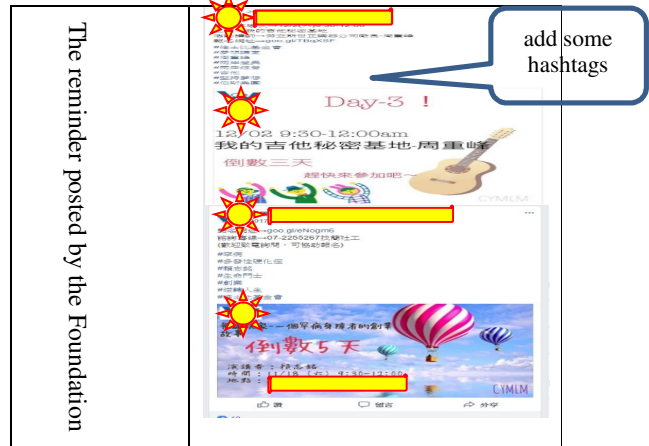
The reminder posted by the Foundation

add some hashtags

Day-3 !

12/02 9:30-12:00am

我的吉他秘密基地-周重峰

倒數三天

趕快來參加吧～

CYMLM

goo.gl/eNogm6

#罕病

#多發性硬化症

#生命鬥士

#創業

倒數5天

CYMLM

讚

留言

分享